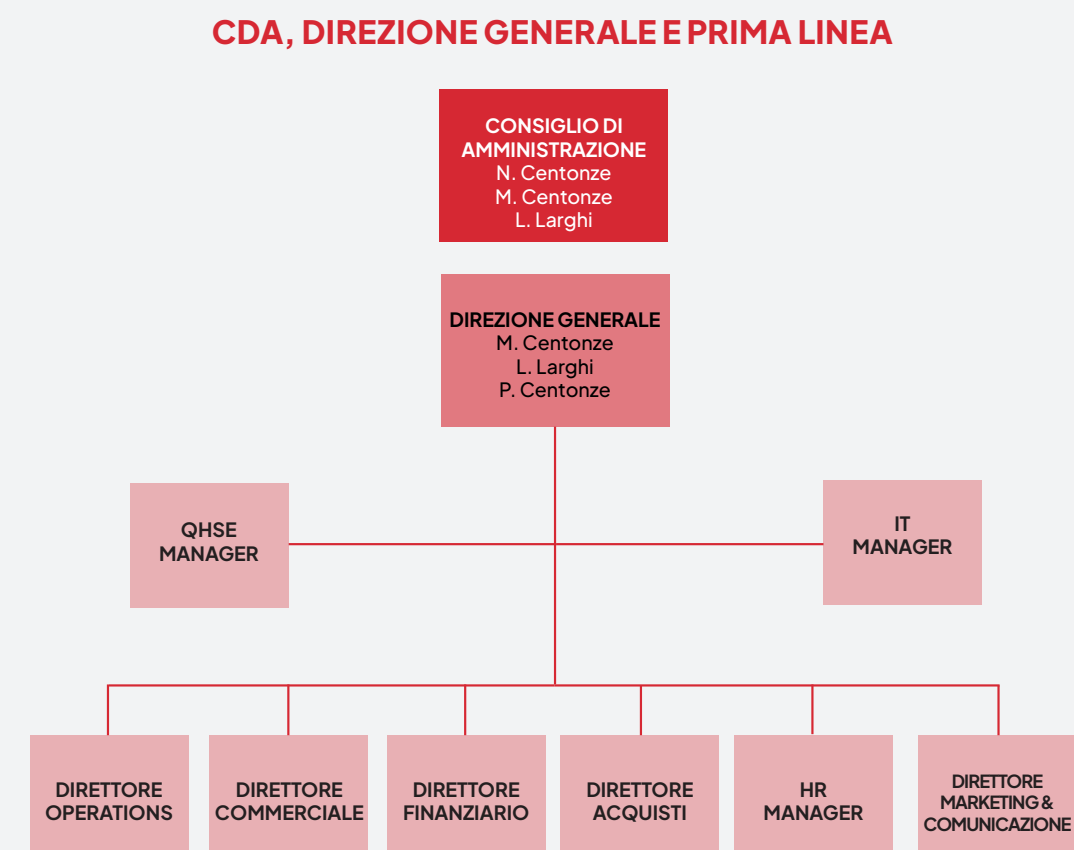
CDA, DIREZIONE GENERALE E PRIMA LINEA

CONSIGLIO DI AMMINISTRAZIONE
N. Centonze
M. Centonze
L. Larghi

DIREZIONE GENERALE
M. Centonze
L. Larghi
P. Centonze

QHSE MANAGER

IT MANAGER

DIRETTORE OPERATIONS

DIRETTORE COMMERCIALE

DIRETTORE FINANZIARIO

DIRETTORE ACQUISTI

HR MANAGER

DIRETTORE MARKETING & COMUNICAZIONE